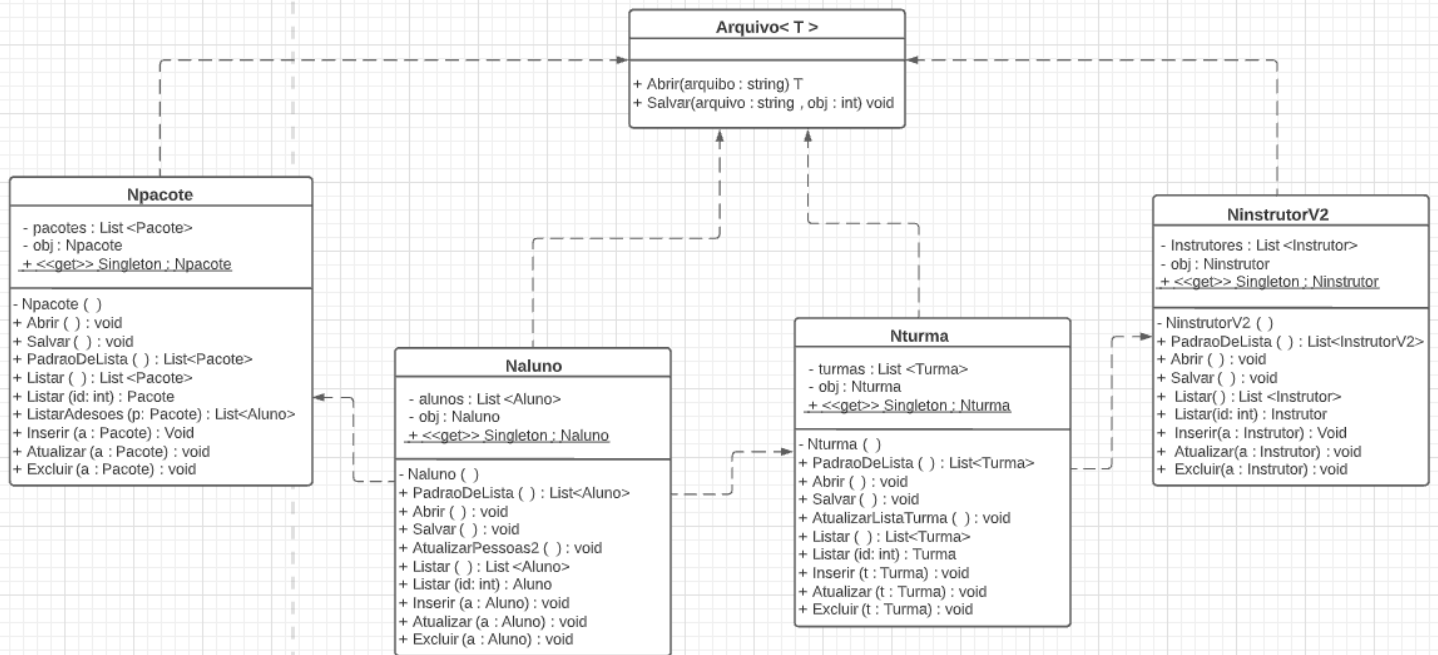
Arquivo< T >

+ Abrir(arquibo : string) T
+ Salvar(arquivo : string , obj : int) void

Npacote

- pacotes : List <Pacote>
- obj : Npacote
+ <<get>> Singleton : Npacote

- Npacote ( )
+ Abrir ( ) : void
+ Salvar ( ) : void
+ PadraoDeLista ( ) : List<Pacote>
+ Listar ( ) : List <Pacote>
+ Listar (id: int) : Pacote
+ ListarAdesoes (p: Pacote) : List<Aluno>
+ Inserir (a : Pacote) : Void
+ Atualizar (a : Pacote) : void
+ Excluir (a : Pacote) : void

Naluno

- alunos : List <Aluno>
- obj : Naluno
+ <<get>> Singleton : Naluno

- Naluno ( )
+ PadraoDeLista ( ) : List<Aluno>
+ Abrir ( ) : void
+ Salvar ( ) : void
+ AtualizarPessoas2 ( ) : void
+ Listar ( ) : List <Aluno>
+ Listar (id: int) : Aluno
+ Inserir (a : Aluno) : void
+ Atualizar (a : Aluno) : void
+ Excluir (a : Aluno) : void

Nturma

- turmas : List <Turma>
- obj : Nturma
+ <<get>> Singleton : Nturma

- Nturma ( )
+ PadraoDeLista ( ) : List<Turma>
+ Abrir ( ) : void
+ Salvar ( ) : void
+ AtualizarListaTurma ( ) : void
+ Listar ( ) : List<Turma>
+ Listar (id: int) : Turma
+ Inserir (t : Turma) : void
+ Atualizar (t : Turma) : void
+ Excluir (t : Turma) : void

NinstrutorV2

- Instrutores : List <Instrutor>
- obj : Ninstrutor
+ <<get>> Singleton : Ninstrutor

- NinstrutorV2 ( )
+ PadraoDeLista ( ) : List<InstrutorV2>
+ Abrir ( ) : void
+ Salvar ( ) : void
+ Listar( ) : List <Instrutor>
+ Listar(id: int) : Instrutor
+ Inserir(a : Instrutor) : Void
+ Atualizar(a : Instrutor) : void
+ Excluir(a : Instrutor) : void